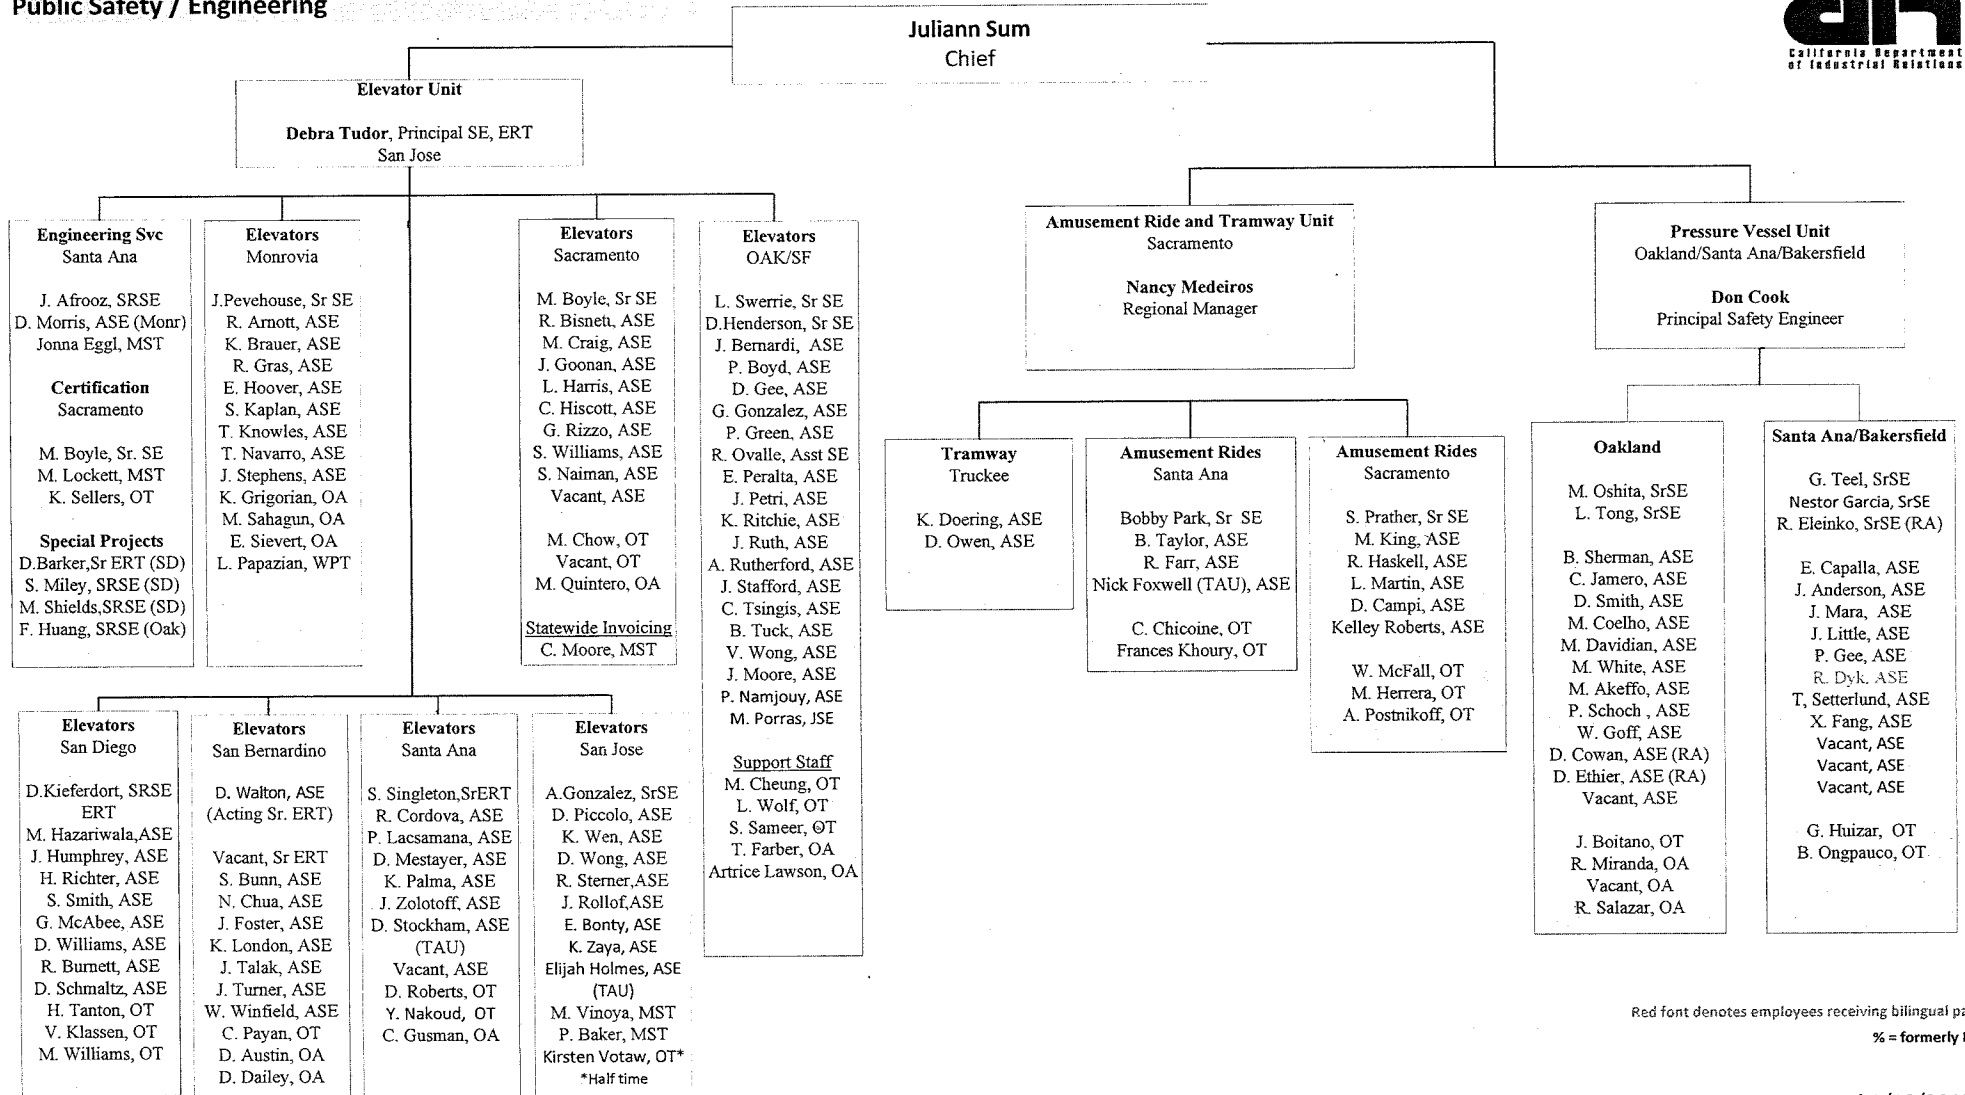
Public Safety / Engineering

Juliann Sum
Chief

California Department of Industrial Relations

Elevator Unit

Debra Tudor, Principal SE, ERT
San Jose

Engineering Svc
Santa Ana

J. Afrooz, SRSE
D. Morris, ASE (Monr)
Jonna Eggl, MST

Certification
Sacramento

M. Boyle, Sr. SE
M. Lockett, MST
K. Sellers, OT

Special Projects
D.Barker,Sr ERT (SD)
S. Miley, SRSE (SD)
M. Shields,SRSE (SD)
F. Huang, SRSE (Oak)

Elevators
Monrovia

J.Pevehouse, Sr SE
R. Arnott, ASE
K. Brauer, ASE
R. Gras, ASE
E. Hoover, ASE
S. Kaplan, ASE
T. Knowles, ASE
T. Navarro, ASE
J. Stephens, ASE
K. Grigorian, OA
M. Sahagun, OA
E. Sievert, OA
L. Papazian, WPT

Elevators
Sacramento

M. Boyle, Sr SE
R. Bisnett, ASE
M. Craig, ASE
J. Goonan, ASE
L. Harris, ASE
C. Hiscott, ASE
G. Rizzo, ASE
S. Williams, ASE
S. Naiman, ASE
Vacant, ASE

M. Chow, OT
Vacant, OT
M. Quintero, OA

Statewide Invoicing
C. Moore, MST

Elevators
OAK/SF

L. Swerrie, Sr SE
D.Henderson, Sr SE
J. Bernardi, ASE
P. Boyd, ASE
D. Gee, ASE
G. Gonzalez, ASE
P. Green, ASE
R. Ovalle, Asst SE
E. Peralta, ASE
J. Petri, ASE
K. Ritchie, ASE
J. Ruth, ASE
A. Rutherford, ASE
J. Stafford, ASE
C. Tsingis, ASE
B. Tuck, ASE
V. Wong, ASE
J. Moore, ASE
P. Namjouy, ASE
M. Porras, JSE

Support Staff
M. Cheung, OT
L. Wolf, OT
S. Sameer, OT
T. Farber, OA
Artrice Lawson, OA

Elevators
San Diego

D.Kieferdort, SRSE ERT
M. Hazariwala,ASE
J. Humphrey, ASE
H. Richter, ASE
S. Smith, ASE
G. McAbee, ASE
D. Williams, ASE
R. Burnett, ASE
D. Schmaltz, ASE
H. Tanton, OT
V. Klassen, OT
M. Williams, OT

Elevators
San Bernardino

D. Walton, ASE
(Acting Sr. ERT)

Vacant, Sr ERT
S. Bunn, ASE
N. Chua, ASE
J. Foster, ASE
K. London, ASE
J. Talak, ASE
J. Turner, ASE
W. Winfield, ASE
C. Payan, OT
D. Austin, OA
D. Dailey, OA

Elevators
Santa Ana

S. Singleton,SrERT
R. Cordova, ASE
P. Lacsamana, ASE
D. Mestayer, ASE
K. Palma, ASE
J. Zolotoff, ASE
D. Stockham, ASE (TAU)
Vacant, ASE
D. Roberts, OT
Y. Nakoud, OT
C. Gusman, OA

Elevators
San Jose

A.Gonzalez, SrSE
D. Piccolo, ASE
K. Wen, ASE
D. Wong, ASE
R. Sterner,ASE
J. Rollof,ASE
E. Bonty, ASE
K. Zaya, ASE
Elijah Holmes, ASE (TAU)
M. Vinoya, MST
P. Baker, MST
Kirsten Votaw, OT*
*Half time

Amusement Ride and Tramway Unit
Sacramento

Nancy Medeiros
Regional Manager

Tramway
Truckee

K. Doering, ASE
D. Owen, ASE

Amusement Rides
Santa Ana

Bobby Park, Sr SE
B. Taylor, ASE
R. Farr, ASE
Nick Foxwell (TAU), ASE

C. Chicoine, OT
Frances Khoury, OT

Amusement Rides
Sacramento

S. Prather, Sr SE
M. King, ASE
R. Haskell, ASE
L. Martin, ASE
D. Campi, ASE
Kelley Roberts, ASE

W. McFall, OT
M. Herrera, OT
A. Postnikoff, OT

Pressure Vessel Unit
Oakland/Santa Ana/Bakersfield

Don Cook
Principal Safety Engineer

Oakland

M. Oshita, SrSE
L. Tong, SrSE

B. Sherman, ASE
C. Jamero, ASE
D. Smith, ASE
M. Coelho, ASE
M. Davidian, ASE
M. White, ASE
M. Akeffo, ASE
P. Schoch , ASE
W. Goff, ASE
D. Cowan, ASE (RA)
D. Ethier, ASE (RA)
Vacant, ASE

J. Boitano, OT
R. Miranda, OA
Vacant, OA
R. Salazar, OA

Santa Ana/Bakersfield

G. Teel, SrSE
Nestor Garcia, SrSE
R. Eleinko, SrSE (RA)

E. Capalla, ASE
J. Anderson, ASE
J. Mara, ASE
J. Little, ASE
P. Gee, ASE
R. Dyk, ASE
T, Setterlund, ASE
X. Fang, ASE
Vacant, ASE
Vacant, ASE
Vacant, ASE

G. Huizar, OT
B. Ongpauco, OT

Red font denotes employees receiving bilingual p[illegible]
% = formerly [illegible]